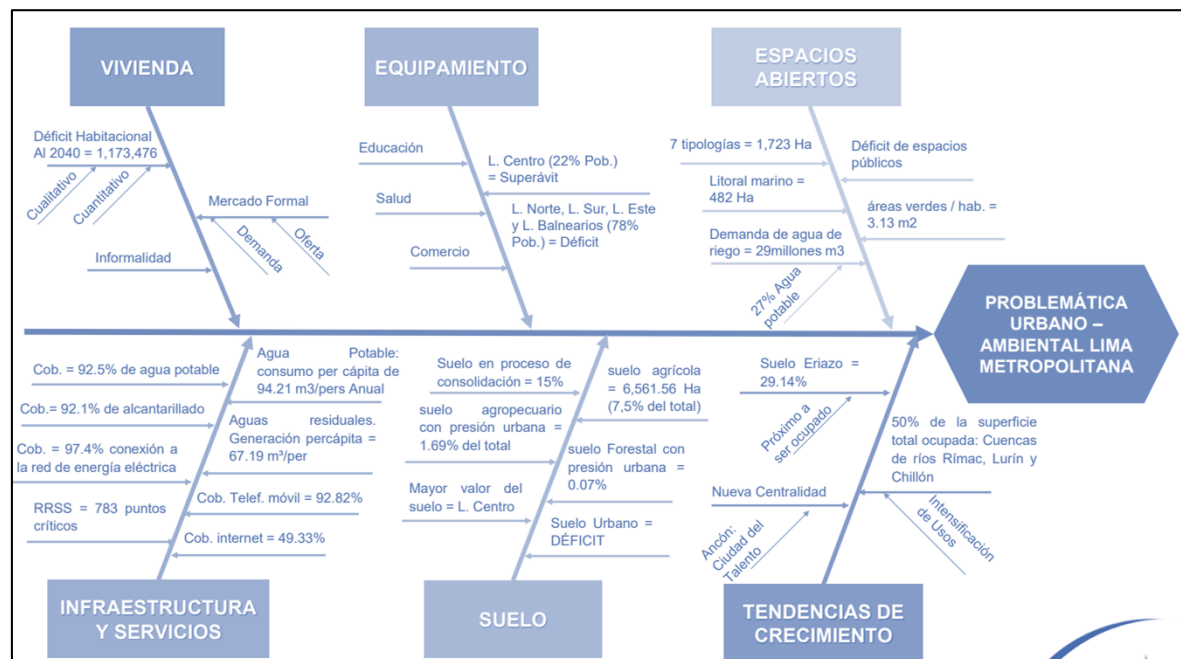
VIVIENDA

Déficit Habitacional Al 2040 = 1,173,476

Cualitativo

Cuantitativo

Mercado Formal

Demanda

Oferta

Informalidad

EQUIPAMIENTO

Educación

L. Centro (22% Pob.) = Superávit

Salud

L. Norte, L. Sur, L. Este y L. Balnearios (78% Pob.) = Déficit

Comercio

ESPACIOS ABIERTOS

7 tipologías = 1,723 Ha

Déficit de espacios públicos

Litoral marino = 482 Ha

áreas verdes / hab. = 3.13 m2

Demanda de agua de riego = 29millones m3

27% Agua potable

PROBLEMÁTICA URBANO – AMBIENTAL LIMA METROPOLITANA

Cob. = 92.5% de agua potable

Agua Potable: consumo per cápita de 94.21 m3/pers Anual

Cob.= 92.1% de alcantarillado

Aguas residuales. Generación percápita = 67.19 m³/per

Cob. = 97.4% conexión a la red de energía eléctrica

Cob. Telef. móvil = 92.82%

RRSS = 783 puntos críticos

Cob. internet = 49.33%

INFRAESTRUCTURA Y SERVICIOS

Suelo en proceso de consolidación = 15%

suelo agrícola = 6,561.56 Ha (7,5% del total)

suelo agropecuario con presión urbana = 1.69% del total

suelo Forestal con presión urbana = 0.07%

Mayor valor del suelo = L. Centro

Suelo Urbano = DÉFICIT

SUELO

Suelo Eriazo = 29.14%

Próximo a ser ocupado

50% de la superficie total ocupada: Cuencas de ríos Rímac, Lurín y Chillón

Nueva Centralidad

Intensificación de Usos

Ancón: Ciudad del Talento

TENDENCIAS DE CRECIMIENTO